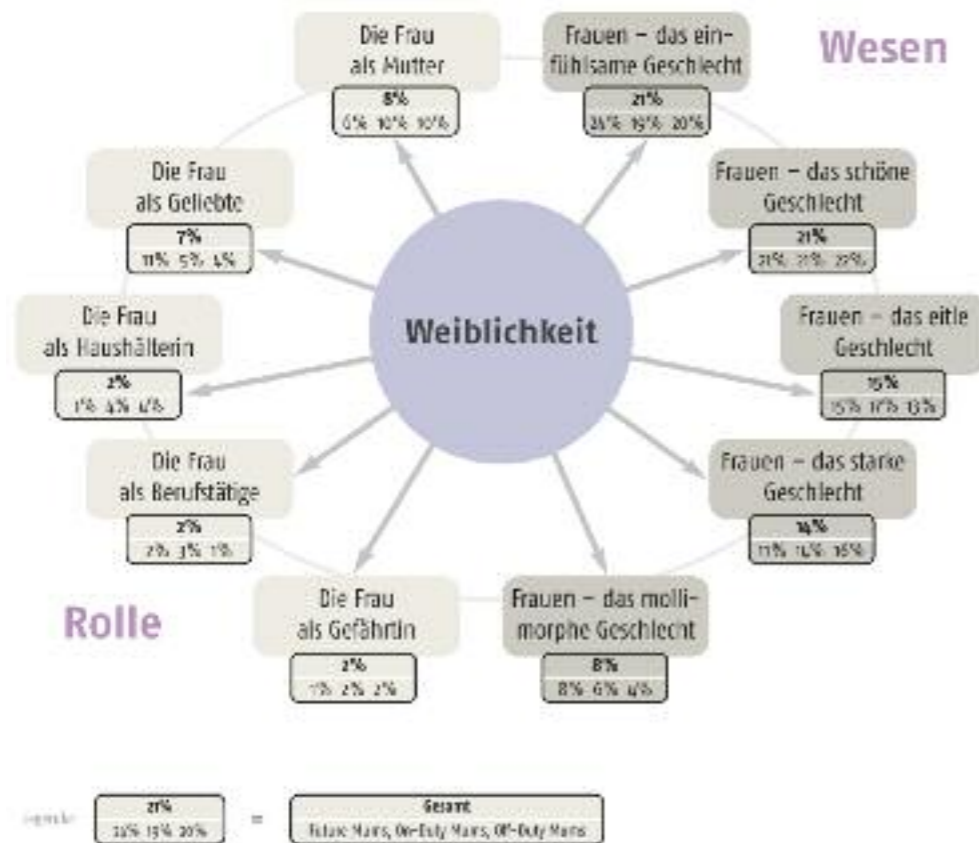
Wesen

Die Frau als Mutter
8%
6% 10% 10%

Frauen – das einfühlsame Geschlecht
21%
25% 19% 20%

Die Frau als Geliebte
7%
11% 5% 4%

Frauen – das schöne Geschlecht
21%
21% 21% 22%

Die Frau als Haushälterin
2%
1% 4% 4%

Weiblichkeit

Frauen – das eitle Geschlecht
15%
15% 17% 13%

Die Frau als Berufstätige
2%
2% 3% 1%

Frauen – das starke Geschlecht
14%
11% 14% 16%

Rolle

Die Frau als Gefährtin
2%
1% 2% 2%

Frauen – das mollimorphe Geschlecht
8%
8% 6% 4%

Legende
21%
25% 19% 20%
=
Gesamt
Future Mums, On-Duty Mums, Off-Duty Mums